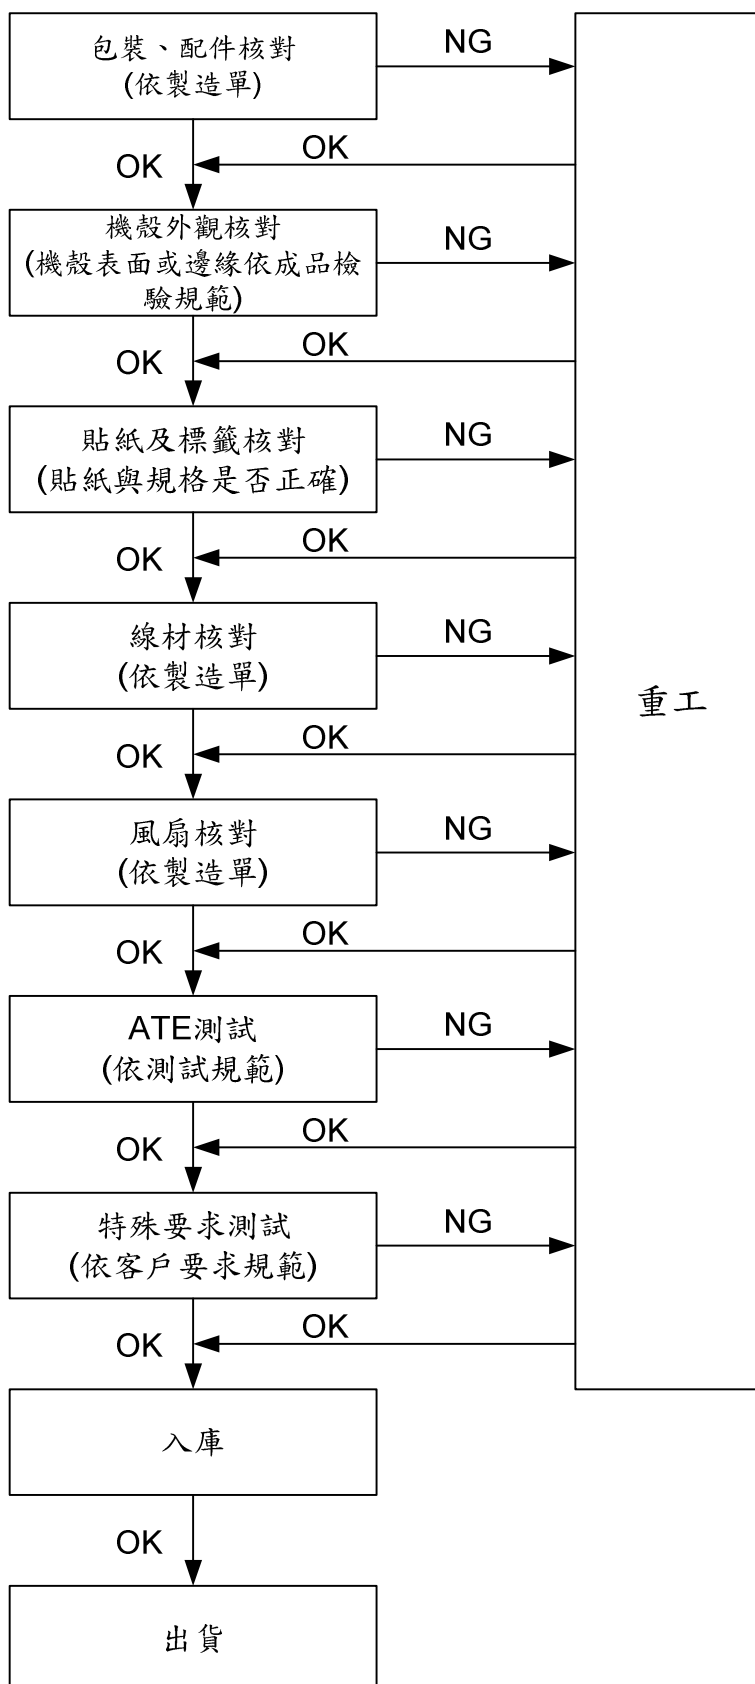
包裝、配件核對
(依製造單)

NG

OK

OK

機殼外觀核對
(機殼表面或邊緣依成品檢驗規範)

NG

OK

OK

貼紙及標籤核對
(貼紙與規格是否正確)

NG

OK

OK

線材核對
(依製造單)

NG

OK

OK

風扇核對
(依製造單)

NG

OK

OK

ATE測試
(依測試規範)

NG

OK

OK

特殊要求測試
(依客戶要求規範)

NG

OK

OK

入庫

OK

出貨

重工